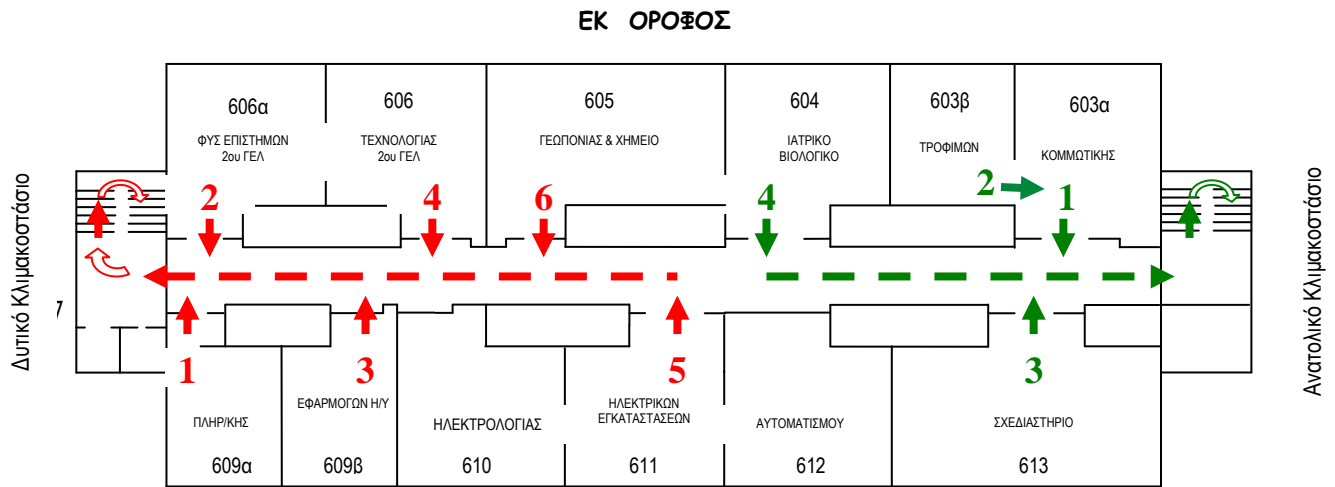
ΕΚ ΟΡΟΦΟΣ

606α
ΦΥΣ ΕΠΙΣΤΗΜΩΝ 2ου ΓΕΛ

606
ΤΕΧΝΟΛΟΓΙΑΣ 2ου ΓΕΛ

605
ΓΕΩΠΟΝΙΑΣ & ΧΗΜΕΙΟ

604
ΙΑΤΡΙΚΟ ΒΙΟΛΟΓΙΚΟ

603β
ΤΡΟΦΙΜΩΝ

603α
ΚΟΜΜΩΤΙΚΗΣ

Δυτικό Κλιμακοστάσιο

Ανατολικό Κλιμακοστάσιο

2 4 6 4 2 1

7

1 3 5 3

ΠΛΗΡ/ΚΗΣ
609α

ΕΦΑΡΜΟΓΩΝ Η/Υ
609β

ΗΛΕΚΤΡΟΛΟΓΙΑΣ
610

ΗΛΕΚΤΡΙΚΩΝ ΕΓΚΑΤΑΣΤΑΣΕΩΝ
611

ΑΥΤΟΜΑΤΙΣΜΟΥ
612

ΣΧΕΔΙΑΣΤΗΡΙΟ
613